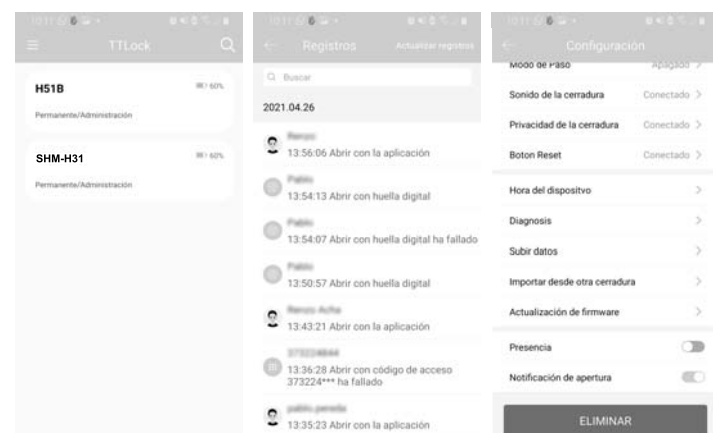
TTLock

H51B
60%
Permanente/Administración

SHM-H31
60%
Permanente/Administración

Registros
Actualizar registros

Buscar

2021.04.26

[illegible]
13:56:06 Abrir con la aplicación

Pablo
13:54:13 Abrir con huella digital

Pablo
13:54:07 Abrir con huella digital ha fallado

Pablo
13:50:57 Abrir con huella digital

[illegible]
13:43:21 Abrir con la aplicación

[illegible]
13:36:28 Abrir con código de acceso 373224*** ha fallado

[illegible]
13:35:23 Abrir con la aplicación

Configuración

Modo de Paso Apagado

Sonido de la cerradura Conectado

Privacidad de la cerradura Conectado

Boton Reset Conectado

Hora del dispositvo

Diagnosis

Subir datos

Importar desde otra cerradura

Actualización de firmware

Presencia

Notificación de apertura

ELIMINAR